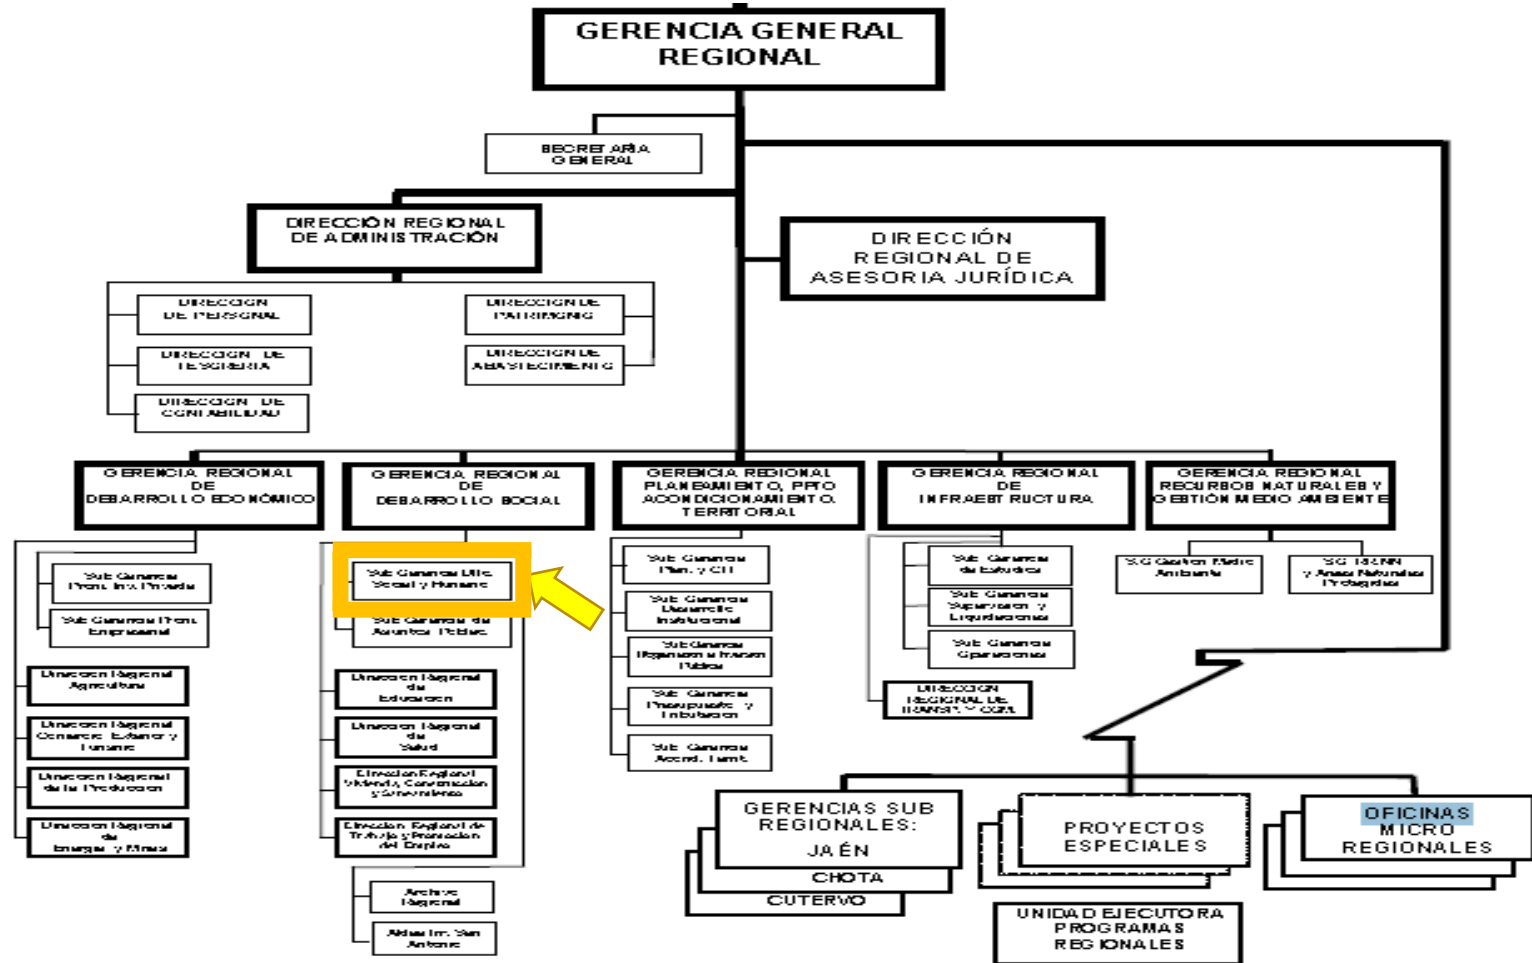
GERENCIA GENERAL REGIONAL

SECRETARÍA GENERAL

DIRECCIÓN REGIONAL DE ADMINISTRACIÓN

DIRECCIÓN REGIONAL DE ASESORIA JURÍDICA

DIRECCIÓN DE PERSONAL

DIRECCIÓN DE TESORERIA

DIRECCIÓN DE CONTABILIDAD

DIRECCIÓN DE PATRIMONIO

DIRECCIÓN DE ABASTECIMIENTO

GERENCIA REGIONAL DE DESARROLLO ECONÓMICO

GERENCIA REGIONAL DE DESARROLLO SOCIAL

GERENCIA REGIONAL PLANEAMIENTO, PPTO ACONDICIONAMIENTO TERRITORIAL

GERENCIA REGIONAL DE INFRAESTRUCTURA

GERENCIA REGIONAL RECURSOS NATURALES Y GESTIÓN MEDIO AMBIENTE

Sub Gerencia Prom. Inv. Privada

Sub Gerencia Prom. Empresarial

Dirección Regional Agricultura

Dirección Regional Comercio Exterior y Turismo

Dirección Regional de la Producción

Dirección Regional de Energía y Minas

Sub Gerencia Dllo. Social y Humano

Sub Gerencia de Asuntos Poblac.

Dirección Regional de Educación

Dirección Regional de Salud

Dirección Regional Vivienda, Construcción y Saneamiento

Dirección Regional de Trabajo y Promoción del Empleo

Archivo Regional

Aldea Inf. San Antonio

Sub Gerencia Plan. y CTI

Sub Gerencia Desarrollo Institucional

Sub Gerencia Programación e Inversión Pública

Sub Gerencia Presupuesto y Tributación

Sub Gerencia Acond. Territ.

Sub Gerencia de Estudios

Sub Gerencia Supervisión y Liquidaciones

Sub Gerencia Operaciones

DIRECCIÓN REGIONAL DE TRANSP. Y COM.

S.G Gestión Medio Ambiente

SG RRNN y Areas Naturales Protegidas

GERENCIAS SUB REGIONALES: JAÉN CHOTA CUTERVO

PROYECTOS ESPECIALES

OFICINAS MICRO REGIONALES

UNIDAD EJECUTORA PROGRAMAS REGIONALES